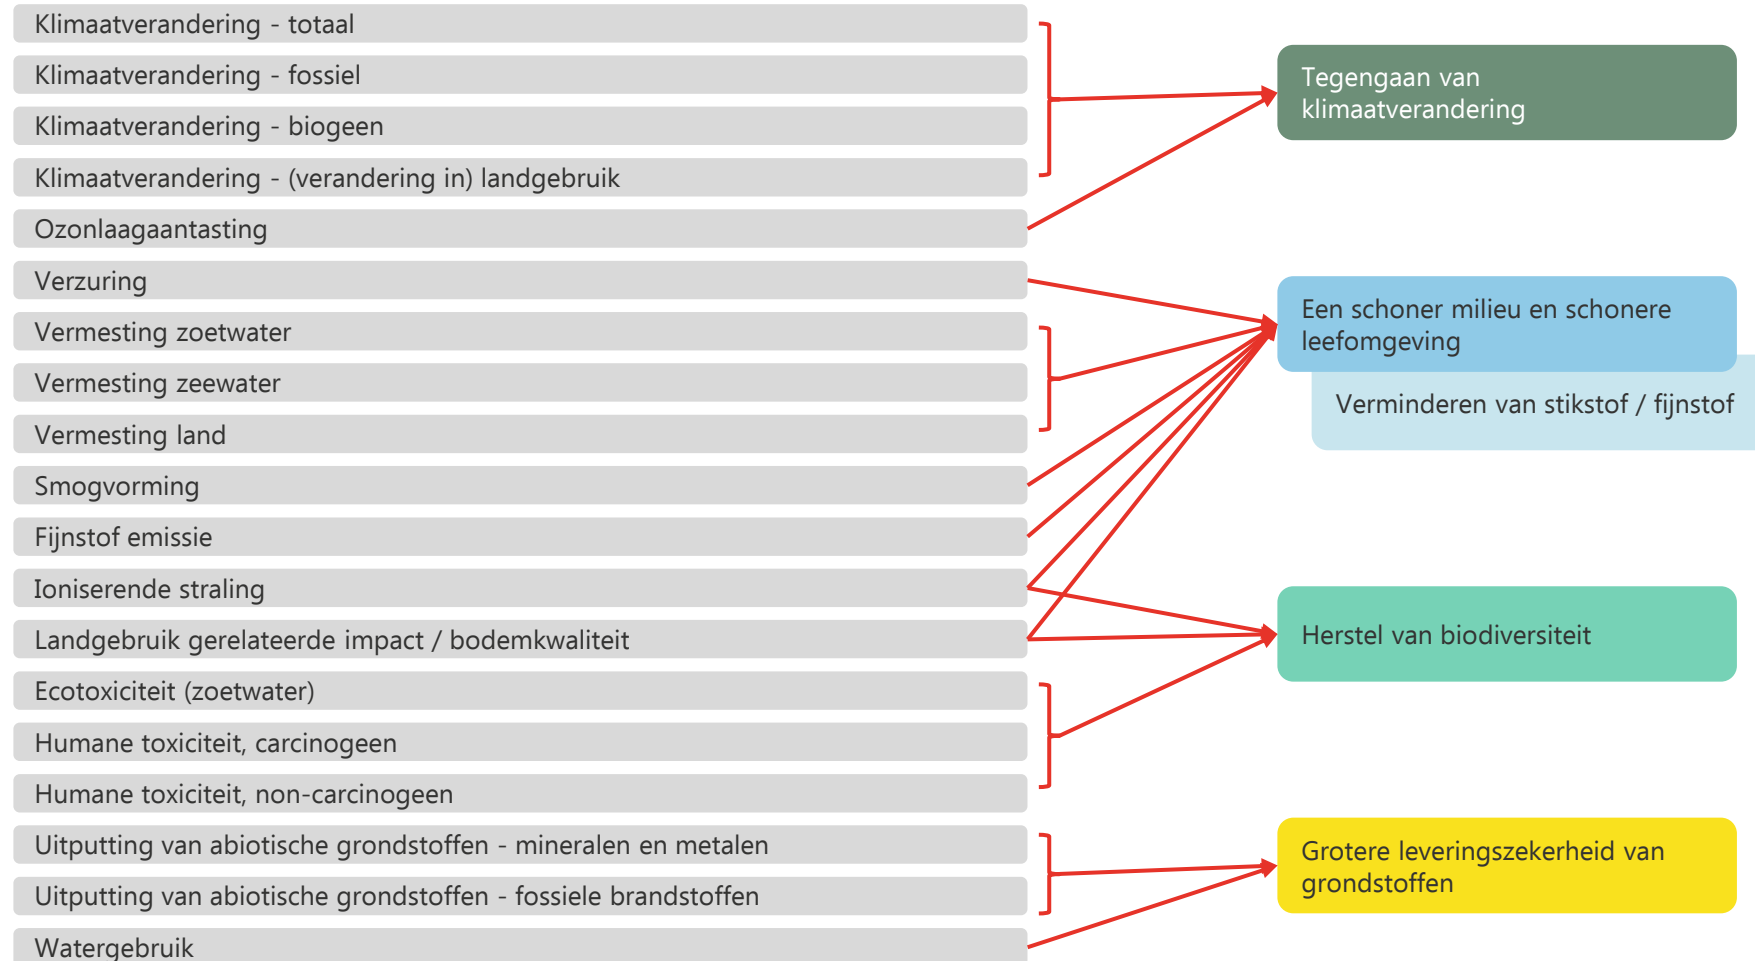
Klimaatverandering - totaal
Klimaatverandering - fossiel
Klimaatverandering - biogeen
Klimaatverandering - (verandering in) landgebruik
Ozonlaagaantasting
Verzuring
Vermesting zoetwater
Vermesting zeewater
Vermesting land
Smogvorming
Fijnstof emissie
Ioniserende straling
Landgebruik gerelateerde impact / bodemkwaliteit
Ecotoxiciteit (zoetwater)
Humane toxiciteit, carcinogeen
Humane toxiciteit, non-carcinogeen
Uitputting van abiotische grondstoffen - mineralen en metalen
Uitputting van abiotische grondstoffen - fossiele brandstoffen
Watergebruik

Tegengaan van klimaatverandering

Een schoner milieu en schonere leefomgeving

Verminderen van stikstof / fijnstof

Herstel van biodiversiteit

Grotere leveringszekerheid van grondstoffen